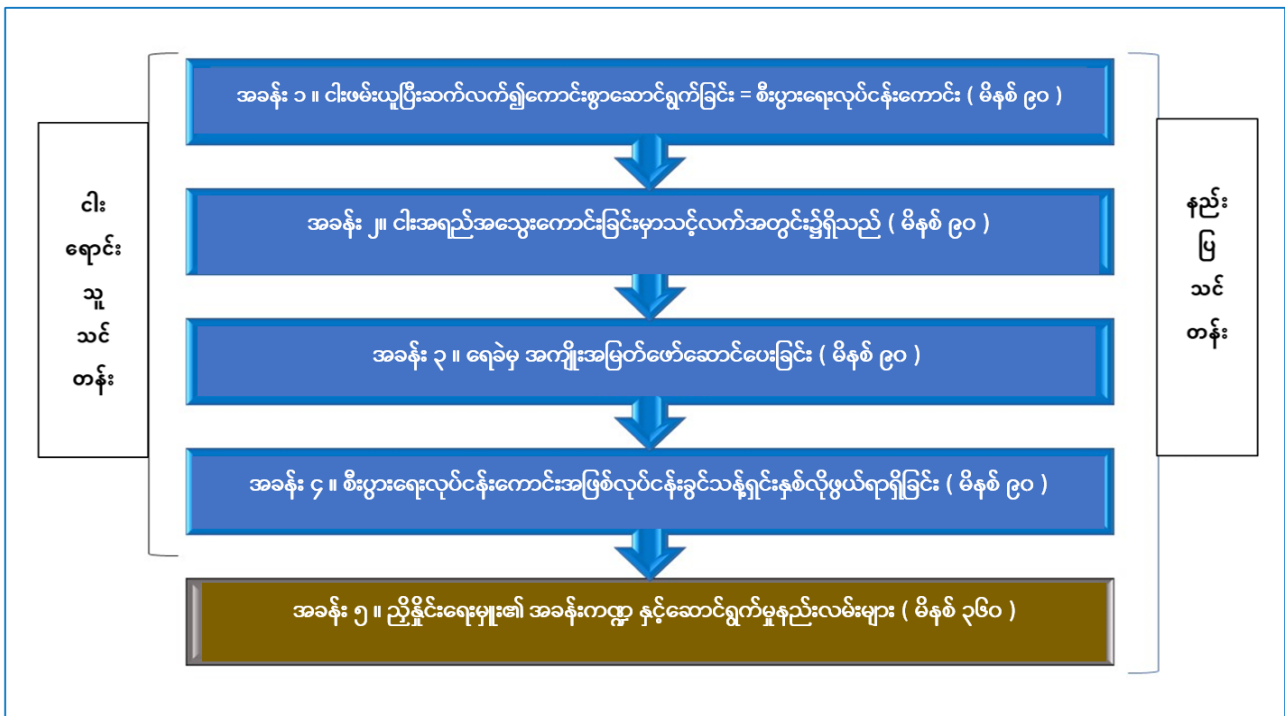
ငါး
ရောင်း
သူ
သင်
တန်း

အခန်း ၁ ။ ငါးဖမ်းယူပြီးဆက်လက်၍ကောင်းစွာဆောင်ရွက်ခြင်း = စီးပွားရေးလုပ်ငန်းကောင်း ( မိနစ် ၉၀ )

အခန်း ၂။ ငါးအရည်အသွေးကောင်းခြင်းမှာသင့်လက်အတွင်း၌ရှိသည် ( မိနစ် ၉၀ )

အခန်း ၃ ။ ရေခဲမှ အကျိုးအမြတ်ဖော်ဆောင်ပေးခြင်း ( မိနစ် ၉၀ )

အခန်း ၄ ။ စီးပွားရေးလုပ်ငန်းကောင်းအဖြစ်လုပ်ငန်းခွင်သန့်ရှင်းနှစ်လိုဖွယ်ရာရှိခြင်း ( မိနစ် ၉၀ )

အခန်း ၅ ။ ညှိနှိုင်းရေးမှူး၏ အခန်းကဏ္ဍ နှင့်ဆောင်ရွက်မှုနည်းလမ်းများ ( မိနစ် ၃၆၀ )

နည်း
ပြ
သင်
တန်း